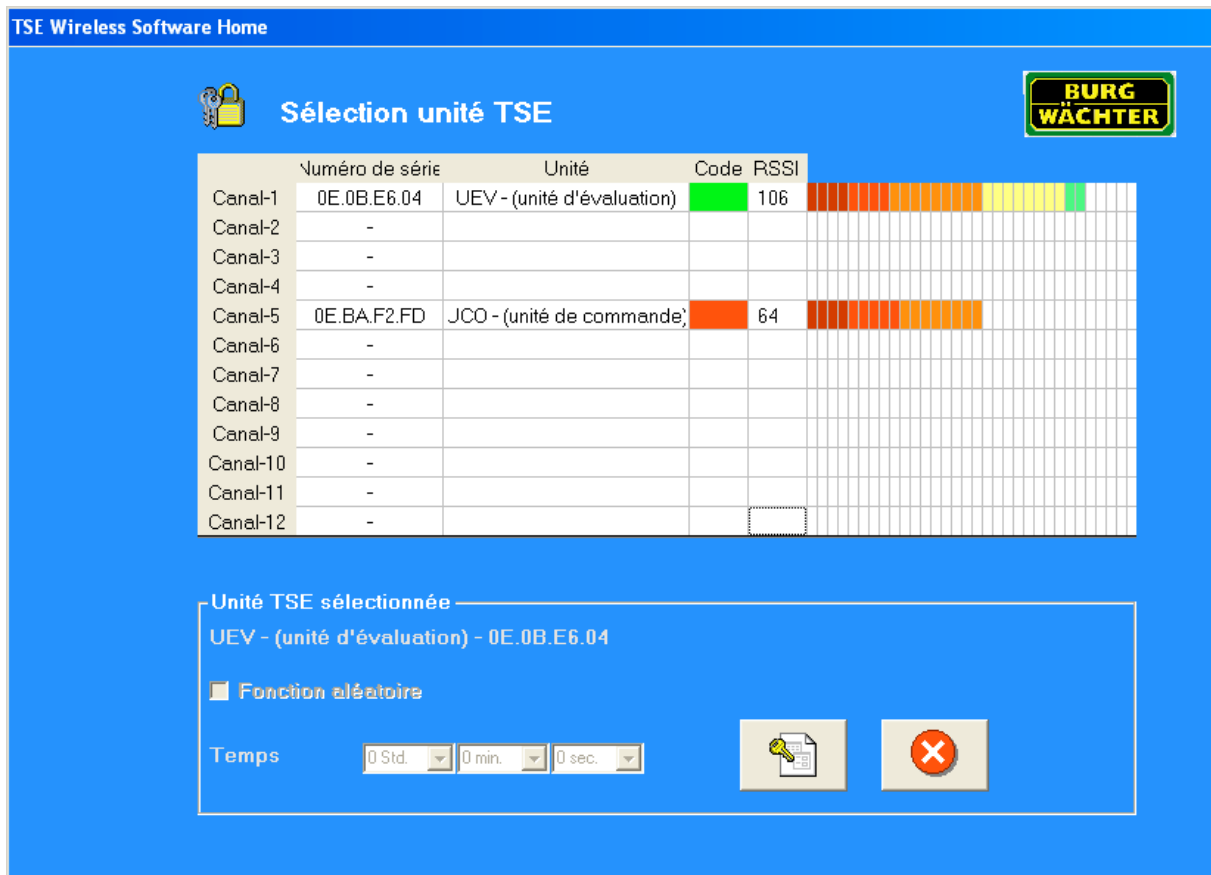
TSE Wireless Software Home

Sélection unité TSE

BURG WÄCHTER

| | Numéro de série | Unité | Code | RSSI |
|---|---|---|---|---|
| Canal-1 | 0E.0B.E6.04 | UEV - (unité d'évaluation) | | 106 |
| Canal-2 | - | | | |
| Canal-3 | - | | | |
| Canal-4 | - | | | |
| Canal-5 | 0E.BA.F2.FD | JCO - (unité de commande) | | 64 |
| Canal-6 | - | | | |
| Canal-7 | - | | | |
| Canal-8 | - | | | |
| Canal-9 | - | | | |
| Canal-10 | - | | | |
| Canal-11 | - | | | |
| Canal-12 | - | | | |

Unité TSE sélectionnée

UEV - (unité d'évaluation) - 0E.0B.E6.04

Fonction aléatoire

Temps 0 Std. 0 min. 0 sec.